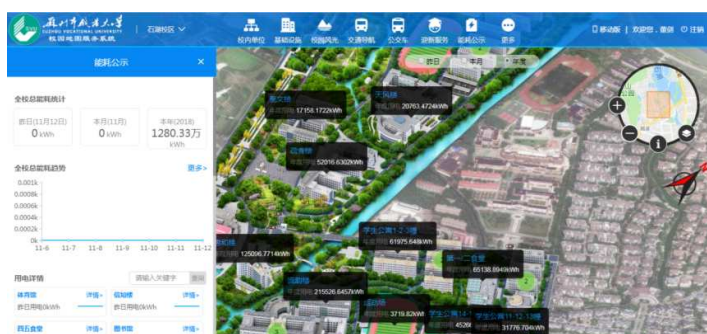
苏州市职业大学
SUZHOU VOCATIONAL UNIVERSITY
校园地图服务系统

石湖校区

校内单位 基础设施 校园风光 交通导航 公交车 迎新服务 能耗公示 更多

移动版 | 欢迎您，游客 退出

能耗公示 ×

全校总能耗统计

| 昨日(11月12日) | 本月(11月) | 本年(2018) |
|---|---|---|
| 0 kWh | 0 kWh | 1280.33万 kWh |

全校总能耗趋势 更多>

0.001k
0.0008k
0.0006k
0.0004k
0.0002k
0k

11-6 11-7 11-8 11-9 11-10 11-11 11-12

用电详情 请输入关键字 查询

体育馆 详情>
昨日用电0kWh

图书馆 详情>

四五食堂 详情>

图书馆 详情>

昨日 本月 本年

惠文楼 17158.1722kWh

天风楼 20763.4724kWh

德育楼 52016.6302kWh

学生公寓1-2-3 61975.648kWh

第一食堂 65138.8949kWh

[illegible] 125096.7714kWh

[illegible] 215526.6457kWh

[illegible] 3719.82kWh

学生公寓14-1 452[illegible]

学生公寓11-12-13楼 31776.704kWh